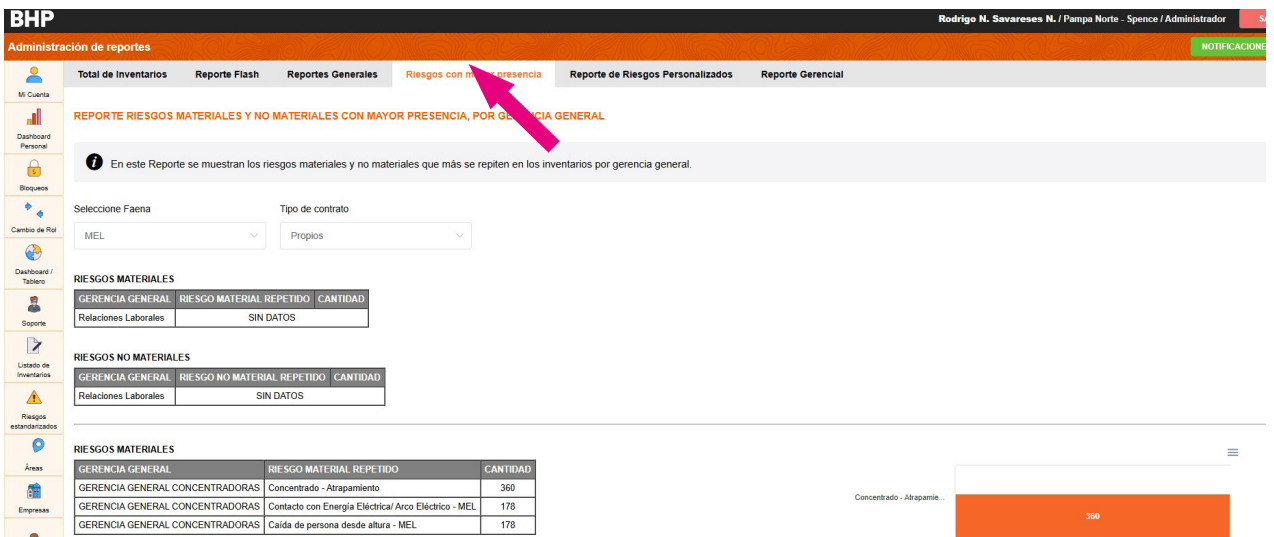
BHP

Rodrigo N. Savareses N. / Pampa Norte - Spence / Administrador

SA

Administración de reportes

NOTIFICACIONE

Mi Cuenta

Dashboard Personal

Bloqueos

Cambio de Rol

Dashboard / Tablero

Soporte

Listado de Inventarios

Riesgos estandarizados

Áreas

Empresas

Total de Inventarios | Reporte Flash | Reportes Generales | Riesgos con m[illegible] presencia | Reporte de Riesgos Personalizados | Reporte Gerencial

REPORTE RIESGOS MATERIALES Y NO MATERIALES CON MAYOR PRESENCIA, POR GE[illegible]NCIA GENERAL

En este Reporte se muestran los riesgos materiales y no materiales que más se repiten en los inventarios por gerencia general.

Seleccione Faena

MEL

Tipo de contrato

Propios

RIESGOS MATERIALES

| GERENCIA GENERAL | RIESGO MATERIAL REPETIDO | CANTIDAD |
|---|---|---|
| Relaciones Laborales | SIN DATOS | |

RIESGOS NO MATERIALES

| GERENCIA GENERAL | RIESGO NO MATERIAL REPETIDO | CANTIDAD |
|---|---|---|
| Relaciones Laborales | SIN DATOS | |

RIESGOS MATERIALES

| GERENCIA GENERAL | RIESGO MATERIAL REPETIDO | CANTIDAD |
|---|---|---|
| GERENCIA GENERAL CONCENTRADORAS | Concentrado - Atrapamiento | 360 |
| GERENCIA GENERAL CONCENTRADORAS | Contacto con Energía Eléctrica/ Arco Eléctrico - MEL | 178 |
| GERENCIA GENERAL CONCENTRADORAS | Caída de persona desde altura - MEL | 178 |

Concentrado - Atrapamie...

360